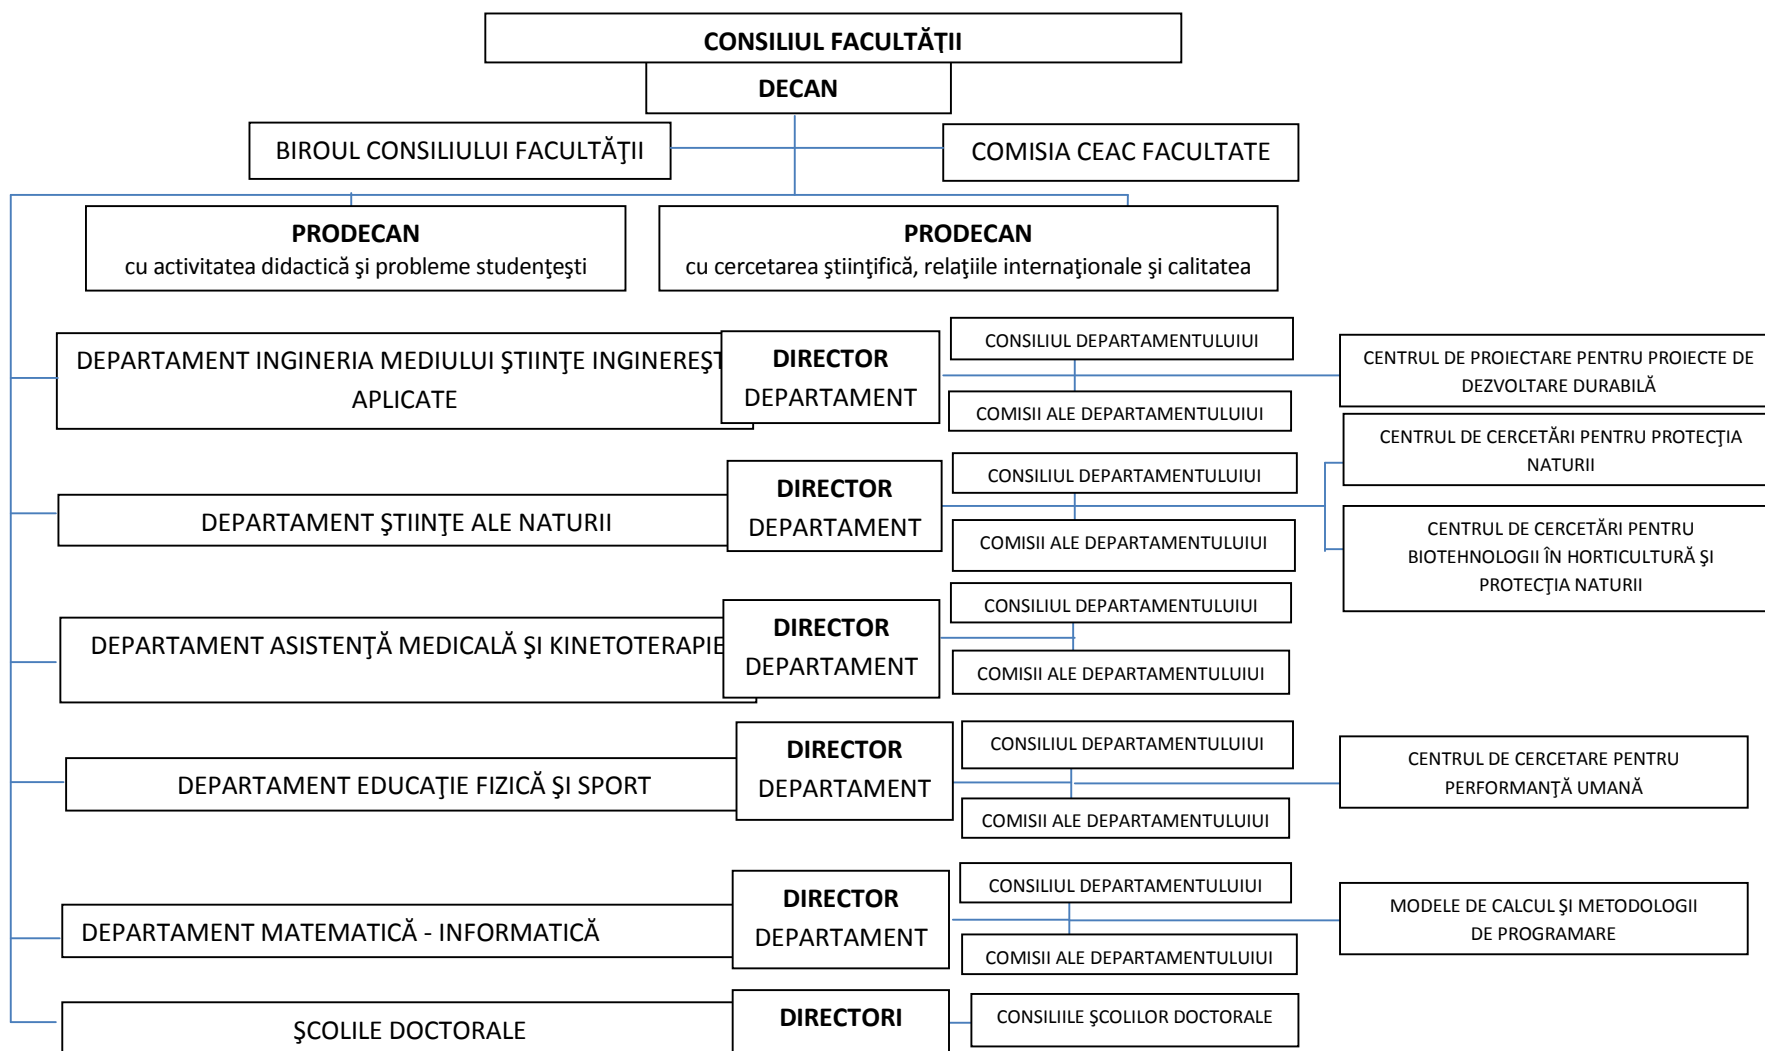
CONSILIUL FACULTĂŢII

DECAN

BIROUL CONSILIULUI FACULTĂŢII

COMISIA CEAC FACULTATE

PRODECAN
cu activitatea didactică şi probleme studenţeşti

PRODECAN
cu cercetarea ştiinţifică, relaţiile internaţionale şi calitatea

DEPARTAMENT INGINERIA MEDIULUI ŞTIINŢE INGINEREŞT APLICATE

DIRECTOR DEPARTAMENT

CONSILIUL DEPARTAMENTULUIUI

COMISII ALE DEPARTAMENTULUIUI

CENTRUL DE PROIECTARE PENTRU PROIECTE DE DEZVOLTARE DURABILĂ

CENTRUL DE CERCETĂRI PENTRU PROTECŢIA NATURII

DEPARTAMENT ŞTIINŢE ALE NATURII

DIRECTOR DEPARTAMENT

CONSILIUL DEPARTAMENTULUIUI

COMISII ALE DEPARTAMENTULUIUI

CENTRUL DE CERCETĂRI PENTRU BIOTEHNOLOGII ÎN HORTICULTURĂ ŞI PROTECŢIA NATURII

DEPARTAMENT ASISTENŢĂ MEDICALĂ ŞI KINETOTERAPIE

DIRECTOR DEPARTAMENT

CONSILIUL DEPARTAMENTULUIUI

COMISII ALE DEPARTAMENTULUIUI

DEPARTAMENT EDUCAŢIE FIZICĂ ŞI SPORT

DIRECTOR DEPARTAMENT

CONSILIUL DEPARTAMENTULUIUI

COMISII ALE DEPARTAMENTULUIUI

CENTRUL DE CERCETARE PENTRU PERFORMANŢĂ UMANĂ

DEPARTAMENT MATEMATICĂ - INFORMATICĂ

DIRECTOR DEPARTAMENT

CONSILIUL DEPARTAMENTULUIUI

COMISII ALE DEPARTAMENTULUIUI

MODELE DE CALCUL ŞI METODOLOGII DE PROGRAMARE

ŞCOLILE DOCTORALE

DIRECTORI

CONSILIILE ŞCOLILOR DOCTORALE